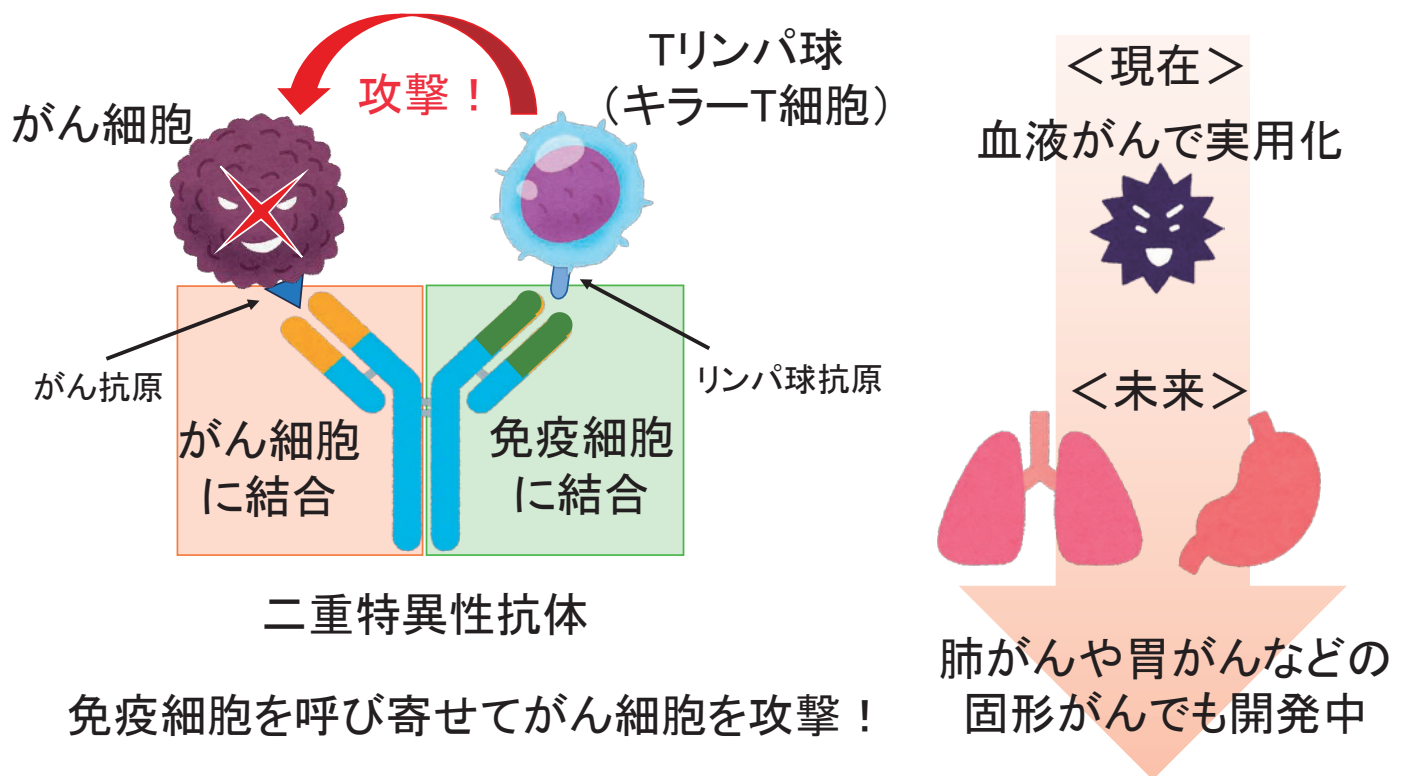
Tリンパ球
（キラーT細胞）

攻撃！

がん細胞

がん抗原

リンパ球抗原

がん細胞に結合

免疫細胞に結合

二重特異性抗体

免疫細胞を呼び寄せてがん細胞を攻撃！

＜現在＞

血液がんで実用化

＜未来＞

肺がんや胃がんなどの固形がんでも開発中